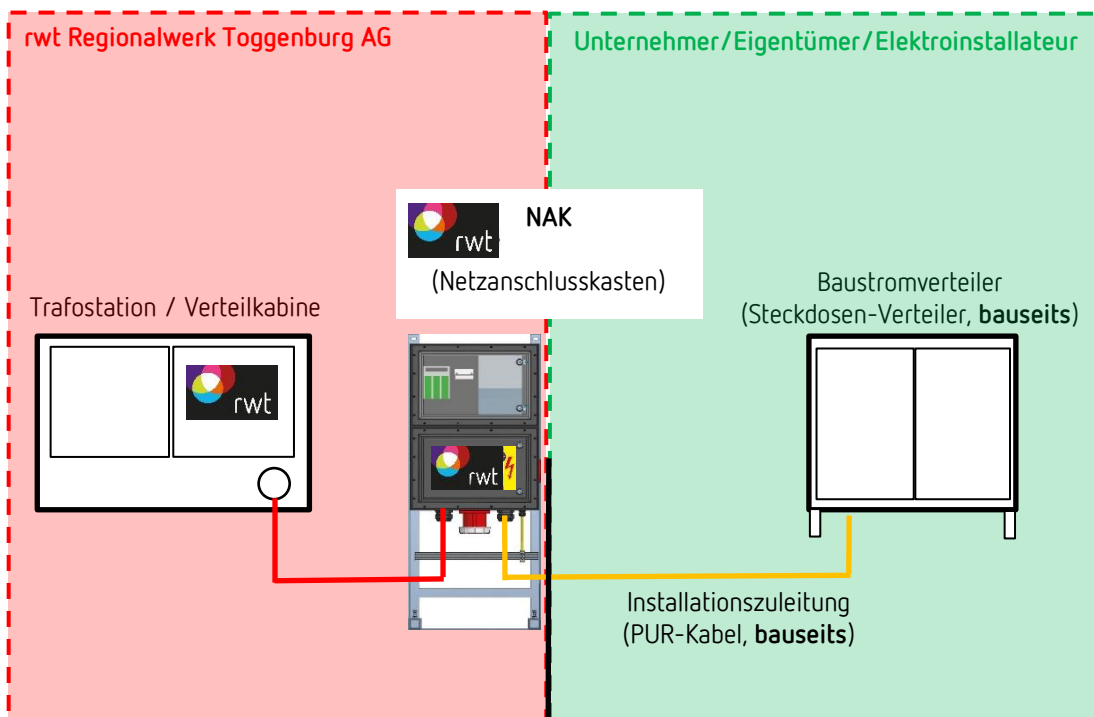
rwt Regionalwerk Toggenburg AG

Unternehmer/Eigentümer/Elektroinstallateur

rwt

NAK

(Netzanschlusskasten)

Trafostation / Verteilkabine

rwt

rwt

Baustromverteiler
(Steckdosen-Verteiler, **bauseits**)

Installationszuleitung
(PUR-Kabel, **bauseits**)